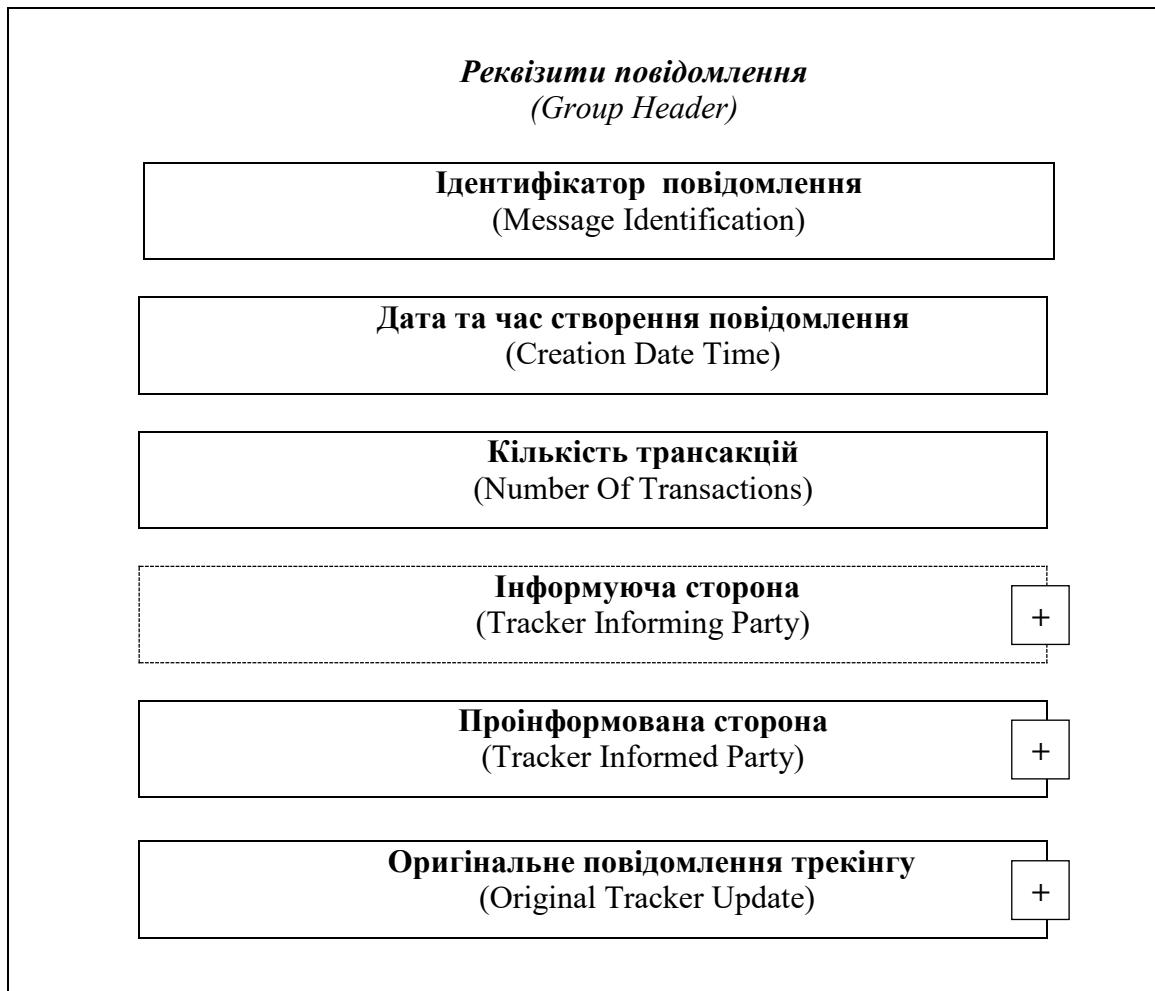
*Реквізити повідомлення*
*(Group Header)*

**Ідентифікатор повідомлення**
(Message Identification)

**Дата та час створення повідомлення**
(Creation Date Time)

**Кількість трансакцій**
(Number Of Transactions)

**Інформуюча сторона**
(Tracker Informing Party)

+

**Проінформована сторона**
(Tracker Informed Party)

+

**Оригінальне повідомлення трекінгу**
(Original Tracker Update)

+